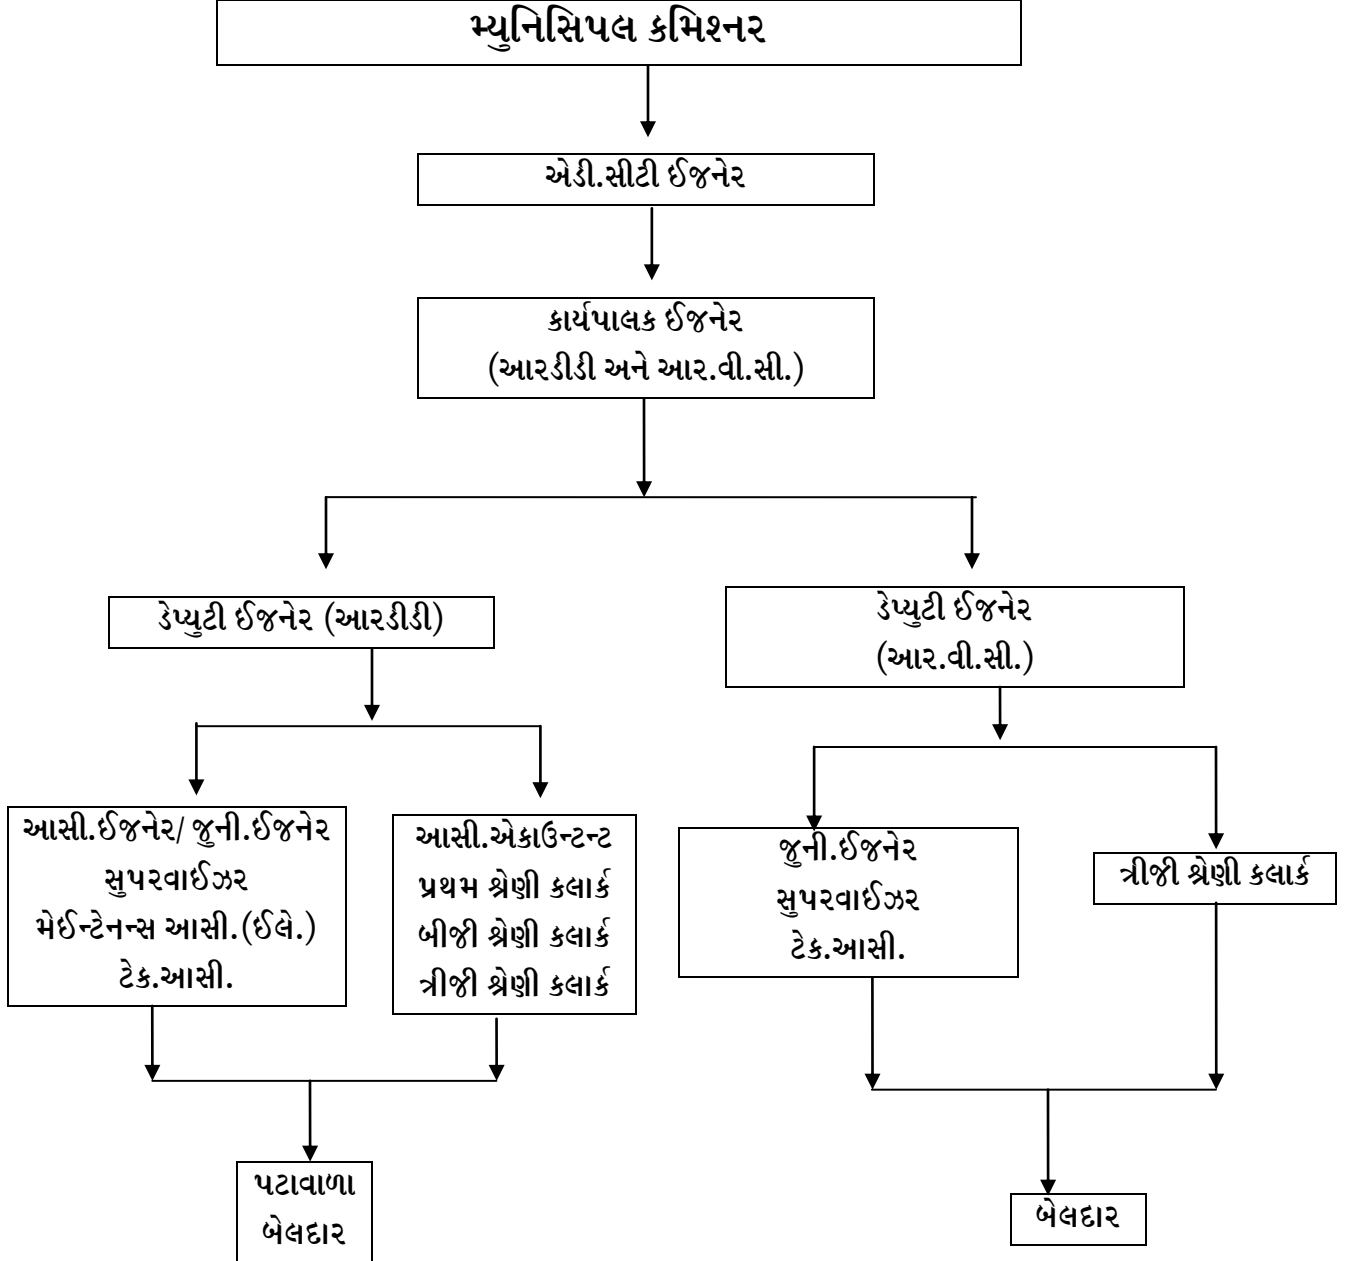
મ્યુનિસિપલ કમિશ્નર

એડી.સીટી ઈજનેર

કાર્યપાલક ઈજનેર
(આરડીડી અને આર.વી.સી.)

ડેપ્યુટી ઈજનેર (આરડીડી)

ડેપ્યુટી ઈજનેર
(આર.વી.સી.)

આસી.ઈજનેર/ જુની.ઈજનેર
સુપરવાઈઝર
મેઈન્ટેનન્સ આસી.(ઈલે.)
ટેક.આસી.

આસી.એકાઉન્ટન્ટ
પ્રથમ શ્રેણી કલાર્ક
બીજી શ્રેણી કલાર્ક
ત્રીજી શ્રેણી કલાર્ક

જુની.ઈજનેર
સુપરવાઈઝર
ટેક.આસી.

ત્રીજી શ્રેણી કલાર્ક

પટાવાળા
બેલદાર

બેલદાર